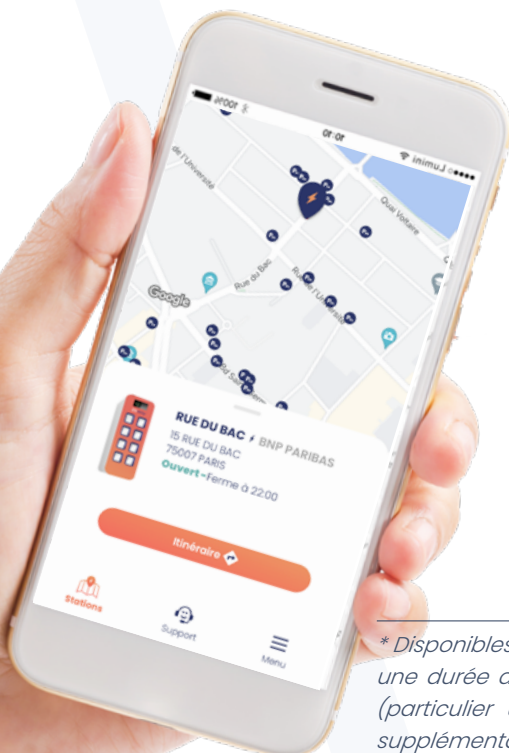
Lumini
10:10
100%
de l'Université
Quai Voltaire
Rue du Bac
Rue de l'Université
Google

RUE DU BAC ⚡ BNP PARIBAS
15 RUE DU BAC
75007 PARIS
Ouvert - Ferme à 22:00

Itinéraire

Stations
Support
Menu

* Disponibles
une durée d
(particulier
supplémenta